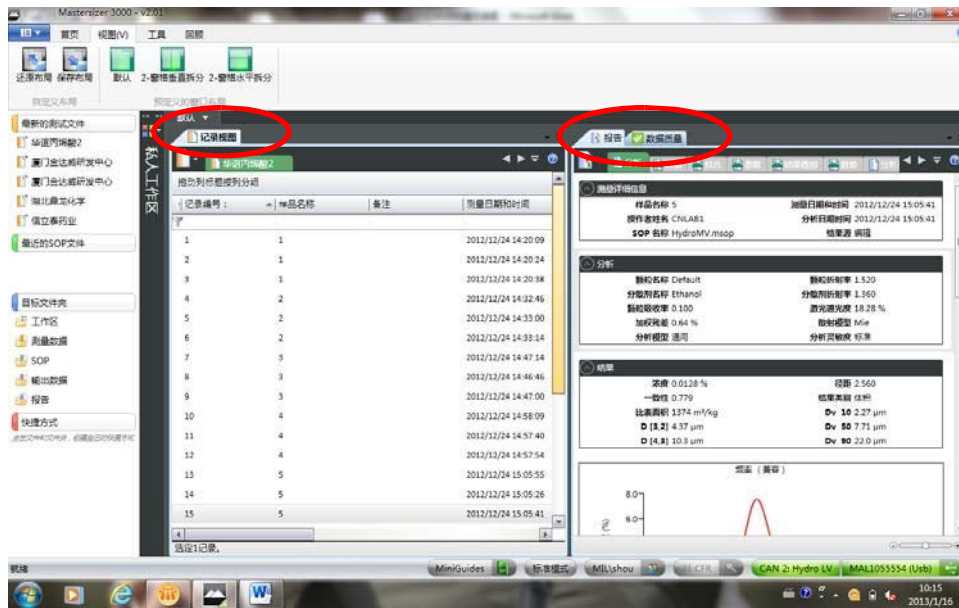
Mastersizer 3000 - v2.01

首页 视图(V) 工具 帮助

还原布局 保存布局 默认 2-窗格垂直拆分 2-窗格水平拆分

自定义布局 预定义的窗口布局

最新的测试文件
华谊丙烯酸2
厦门金达威研发中心
厦门金达威研发中心
湖北鼎龙化学
信立泰药业
最近的SOP文件

目标文件夹
工作区
测量数据
SOP
输出数据
报告
快捷方式

私人工作区

默认

记录视图

华谊丙烯酸2

拖动列标题按列分组

| 记录编号 | 样品名称 | 备注 | 测量日期和时间 |
|---|---|---|---|
| 1 | 1 | | 2012/12/24 14:20:09 |
| 2 | 1 | | 2012/12/24 14:20:24 |
| 3 | 1 | | 2012/12/24 14:20:38 |
| 4 | 2 | | 2012/12/24 14:32:46 |
| 5 | 2 | | 2012/12/24 14:33:00 |
| 6 | 2 | | 2012/12/24 14:33:14 |
| 7 | 3 | | 2012/12/24 14:47:14 |
| 8 | 3 | | 2012/12/24 14:46:46 |
| 9 | 3 | | 2012/12/24 14:47:00 |
| 10 | 4 | | 2012/12/24 14:58:09 |
| 11 | 4 | | 2012/12/24 14:57:40 |
| 12 | 4 | | 2012/12/24 14:57:54 |
| 13 | 5 | | 2012/12/24 15:05:55 |
| 14 | 5 | | 2012/12/24 15:05:26 |
| 15 | 5 | | 2012/12/24 15:05:41 |

选定1记录。

报告 数据质量

测试详细信息
样品名称 5 测量日期和时间 2012/12/24 15:05:41
操作者姓名 CNLAB1 分析日期时间 2012/12/24 15:05:41
SOP 名称 HydroMV.msop 结果源 编辑

分析
颗粒名称 Default 颗粒折射率 1.520
分散剂名称 Ethanol 分散剂折射率 1.360
颗粒吸收率 0.100 激光遮光度 18.28 %
加权残差 0.64 % 散射模型 Mie
分析模型 通用 分析灵敏度 标准

结果
浓度 0.0128 % 径距 2.560
一致性 0.779 结果类别 体积
比表面积 1374 m²/kg Dv 10 2.27 μm
D [3,2] 4.37 μm Dv 50 7.71 μm
D [4,3] 10.3 μm Dv 90 22.0 μm

频率（兼容）
8.0
6.0

就绪 MiniGuides 标准模式 MIL\shou CAN 2: Hydro LV MAL1055554 (Usb)

10:15
2013/1/16